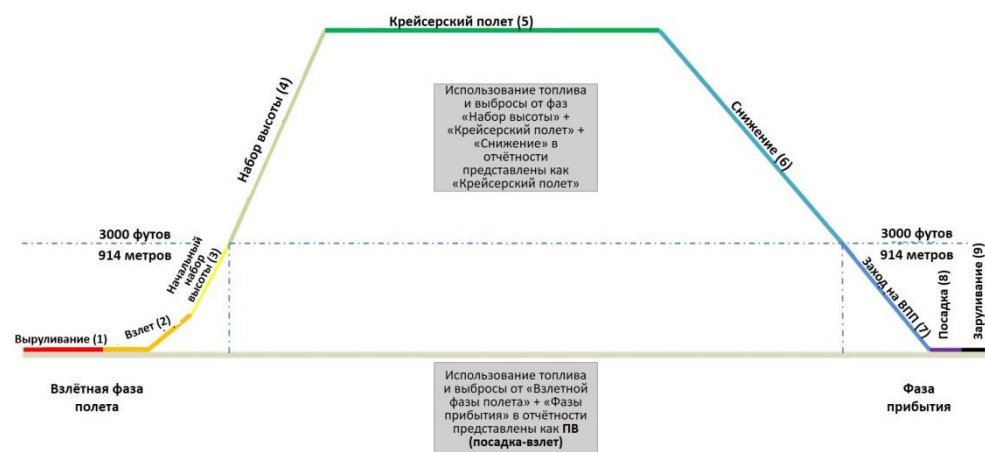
Крейсерский полет (5)

Набор высоты (4)

Использование топлива и выбросы от фаз «Набор высоты» + «Крейсерский полет» + «Снижение» в отчётности представлены как «Крейсерский полет»

Снижение (6)

3000 футов
914 метров

Начальный набор высоты (3)

Взлет (2)

Выруливание (1)

3000 футов
914 метров

Заход на ВПП (7)

Посадка (8)

Заруливание (9)

Взлётная фаза полета

Использование топлива и выбросы от «Взлетной фазы полета» + «Фазы прибытия» в отчётности представлены как ПВ (посадка-взлет)

Фаза прибытия